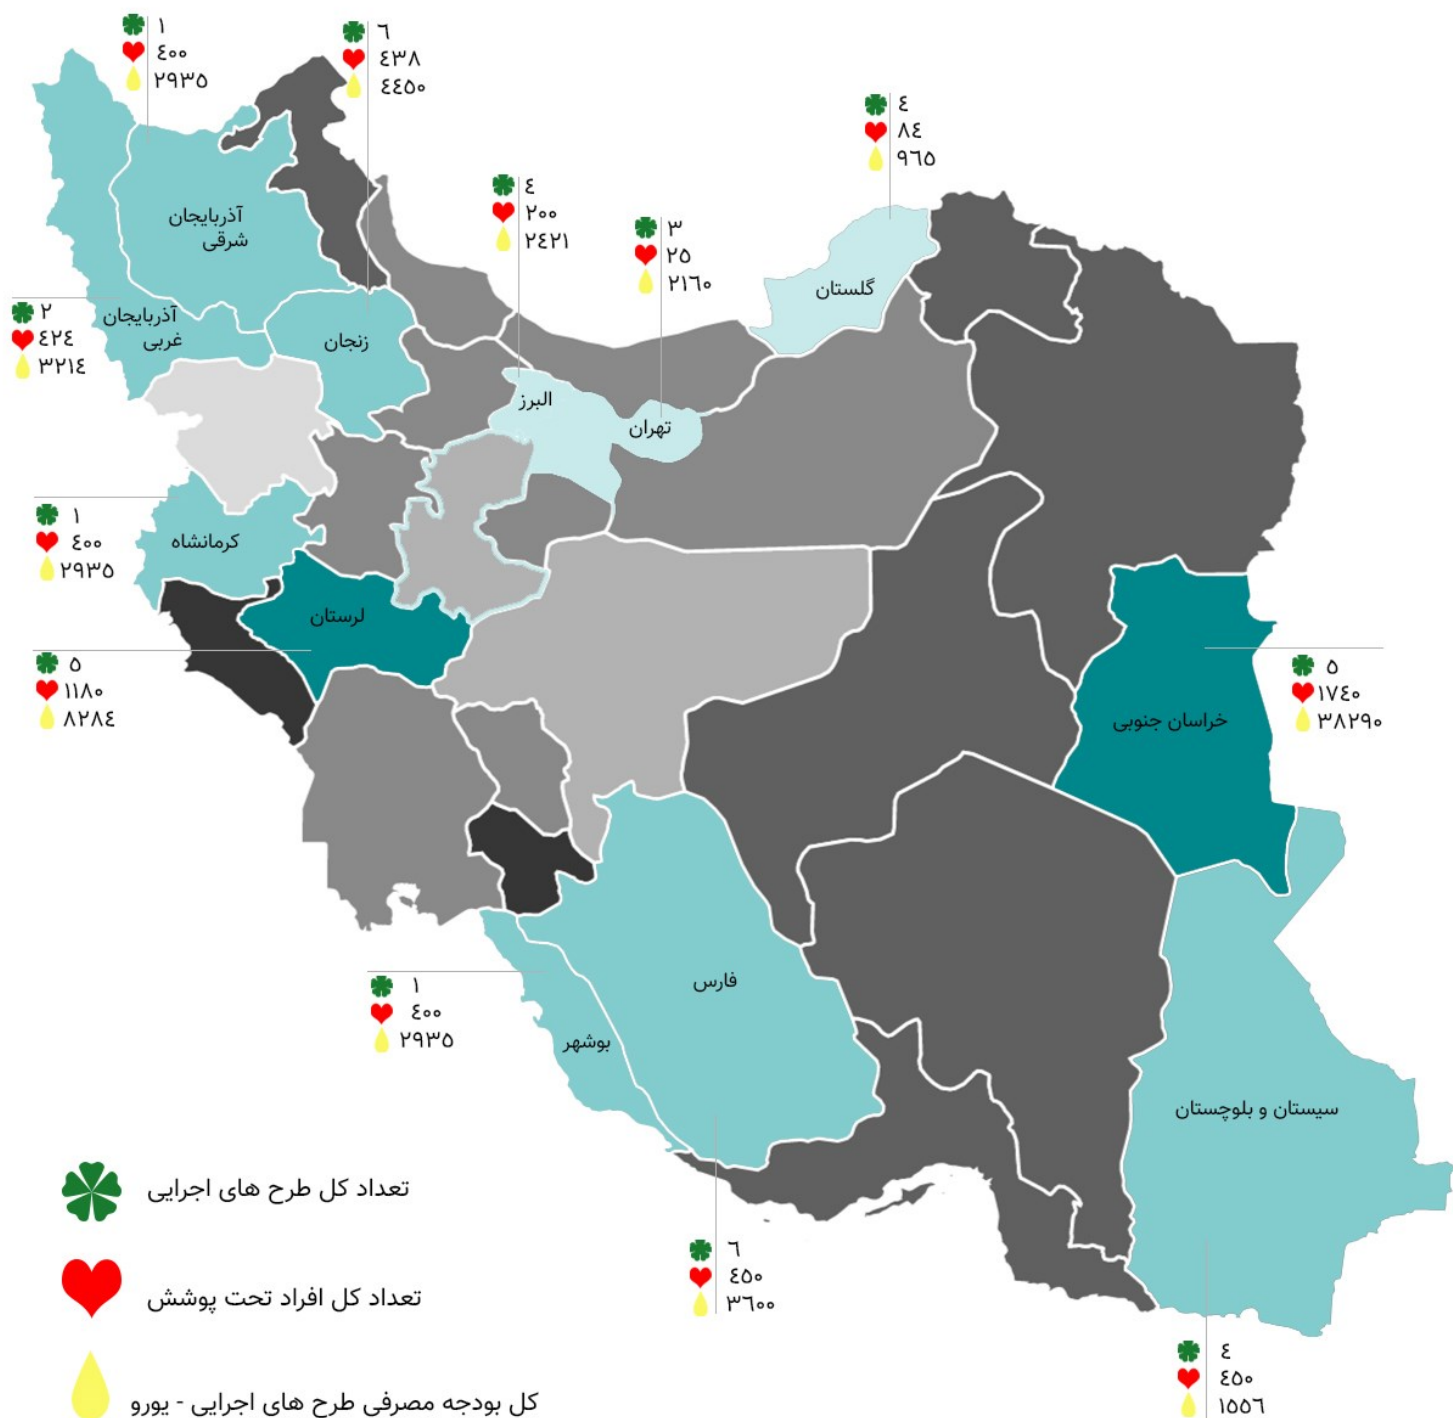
١
٤٠٠
٢٩٣٥

٦
٤٣٨
٤٤٥٠

٤
٨٤
٩٦٥

٤
٢٠٠
٢٤٢١

٣
٢٥
٢١٦٠

آذربایجان شرقی

گلستان

٢
٤٢٤
٣٢١٤

آذربایجان غربی

زنجان

البرز

تهران

١
٤٠٠
٢٩٣٥

کرمانشاه

لرستان

٥
١١٨٠
٨٢٨٤

٥
١٧٤٠
٣٨٢٩٠

خراسان جنوبی

١
٤٠٠
٢٩٣٥

فارس

بوشهر

سیستان و بلوچستان

تعداد کل طرح های اجرایی

تعداد کل افراد تحت پوشش

کل بودجه مصرفی طرح های اجرایی - یورو

٦
٤٥٠
٣٦٠٠

٤
٤٥٠
١٥٥٦